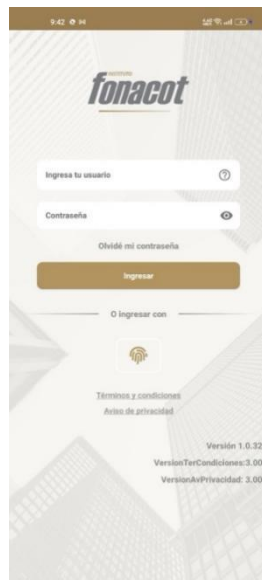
9:42

INSTITUTO
fonacot

Ingresa tu usuario

Contraseña

Olvidé mi contraseña

Ingresar

O ingresar con

Términos y condiciones
Aviso de privacidad

Versión 1.0.32
VersionTerCondiciones:3.00
VersionAvPrivacidad: 3.00